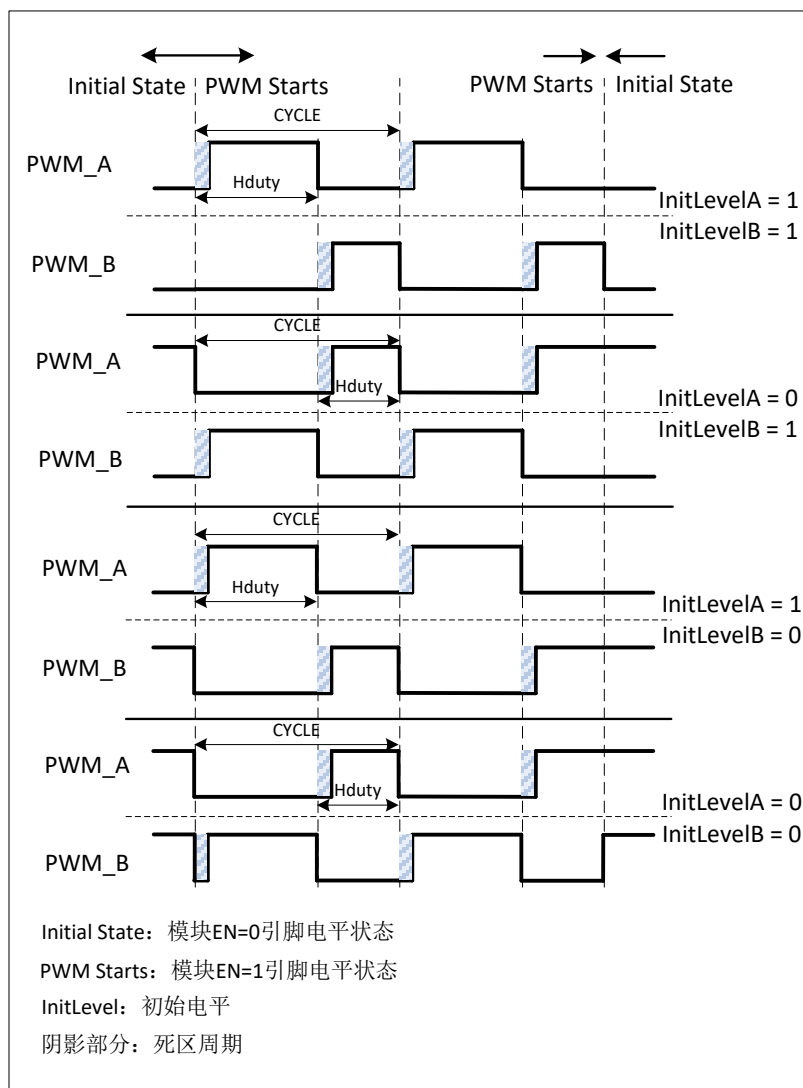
Initial State | PWM Starts

PWM Starts | Initial State

CYCLE
PWM_A
Hduty
InitLevelA = 1
InitLevelB = 1
PWM_B

CYCLE
PWM_A
Hduty
InitLevelA = 0
InitLevelB = 1
PWM_B

CYCLE
PWM_A
Hduty
InitLevelA = 1
InitLevelB = 0
PWM_B

CYCLE
PWM_A
Hduty
InitLevelA = 0
InitLevelB = 0
PWM_B

Initial State：模块EN=0引脚电平状态
PWM Starts：模块EN=1引脚电平状态
InitLevel：初始电平
阴影部分：死区周期